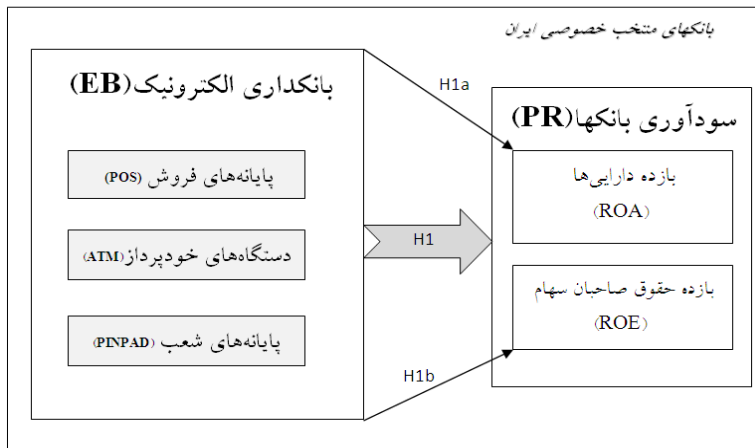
بانکهای منتخب خصوصی ایران

بانکداری الکترونیک(EB)

پایانه‌های فروش (POS)

دستگاه‌های خودپرداز(ATM)

پایانه‌های شعب (PINPAD)

H1a

H1

H1b

سودآوری بانکها(PR)

بازده دارایی‌ها
(ROA)

بازده حقوق صاحبان سهام
(ROE)